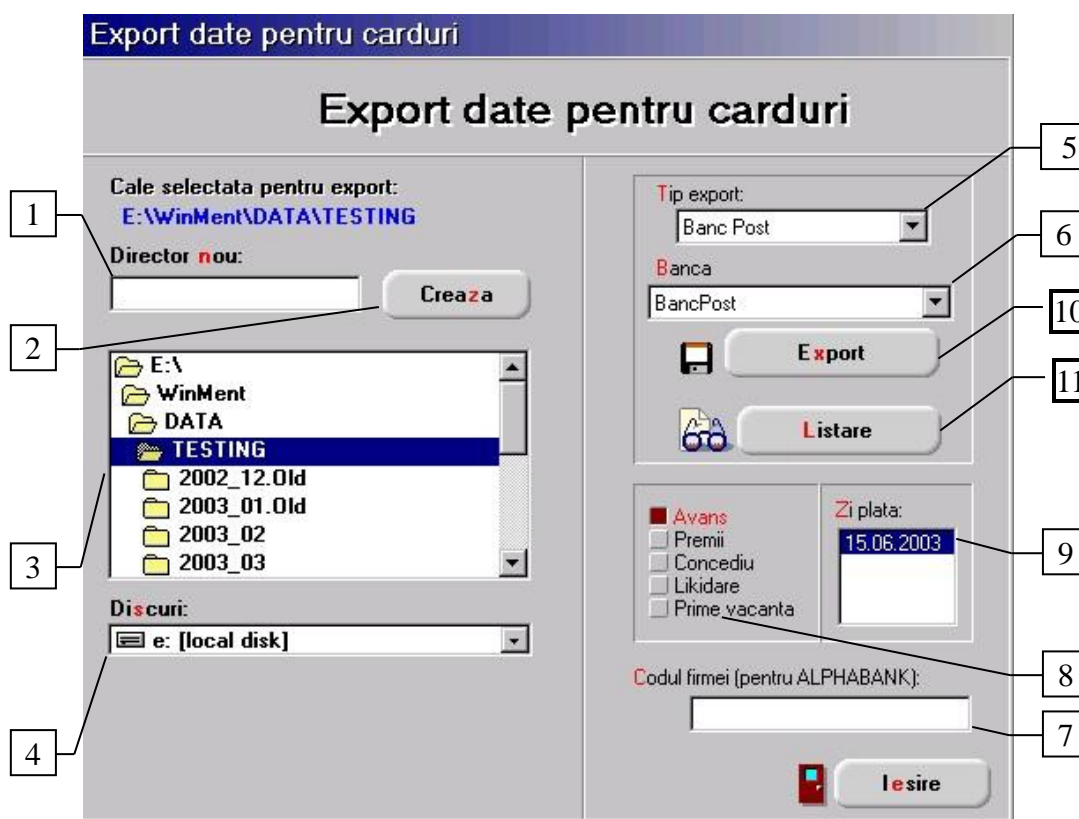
Export date pentru carduri

Export date pentru carduri

Cale selectata pentru export:
E:\WinMent\DATA\TESTING

Director nou:

Creaza

E:\
WinMent
DATA
TESTING
2002_12.Old
2003_01.Old
2003_02
2003_03

Discuri:
e: [local disk]

Tip export:
Banc Post

Banca
BancPost

Export

Listare

Avans
Premii
Concediu
Likidare
Prime vacanta

Zi plata:
15.06.2003

Codul firmei (pentru ALPHABANK):

Iesire

1
2
3
4
5
6
10
11
9
8
7